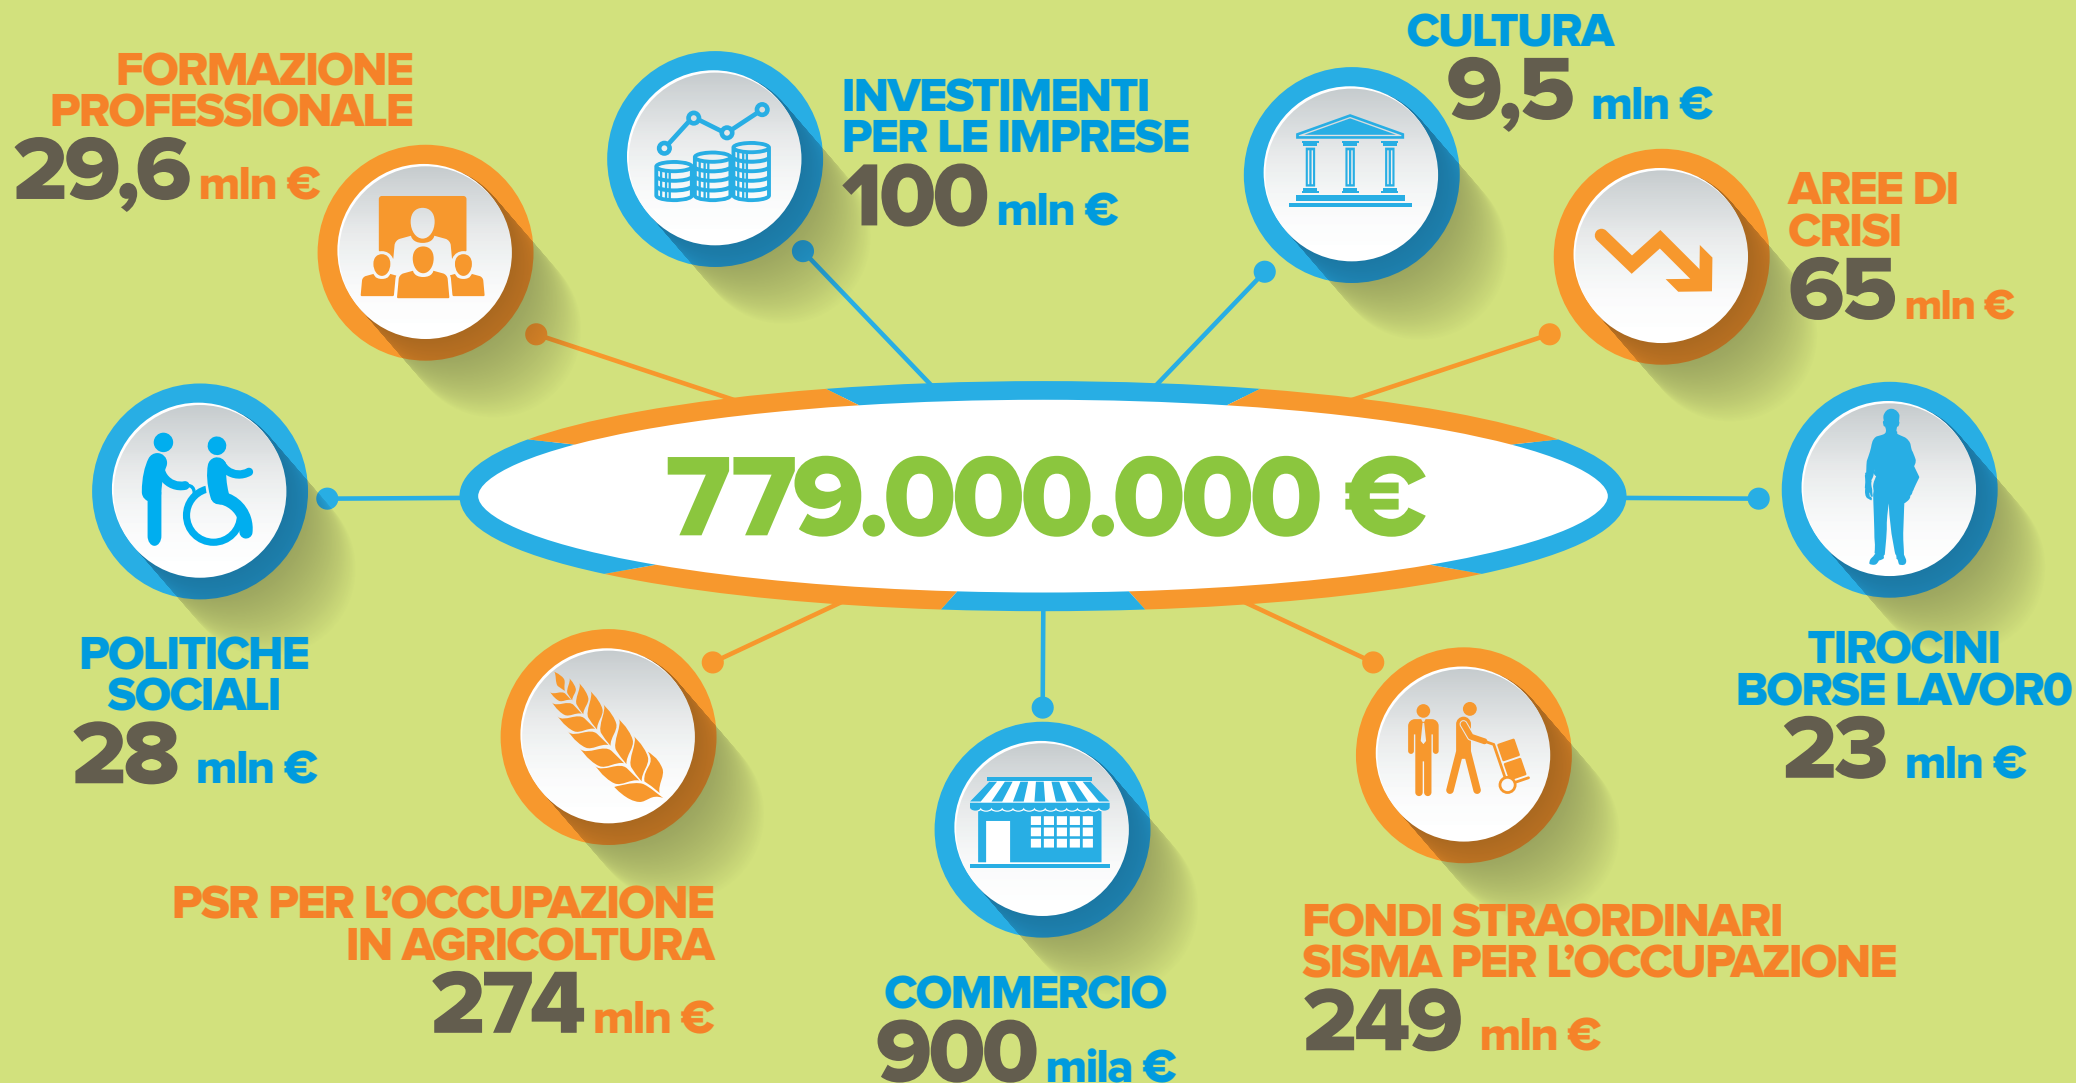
FORMAZIONE PROFESSIONALE
29,6 mln €

INVESTIMENTI PER LE IMPRESE
100 mln €

CULTURA
9,5 mln €

AREE DI CRISI
65 mln €

779.000.000 €

POLITICHE SOCIALI
28 mln €

TIROCINI BORSE LAVORO
23 mln €

PSR PER L'OCCUPAZIONE IN AGRICOLTURA
274 mln €

COMMERCIO
900 mila €

FONDI STRAORDINARI SISMA PER L'OCCUPAZIONE
249 mln €